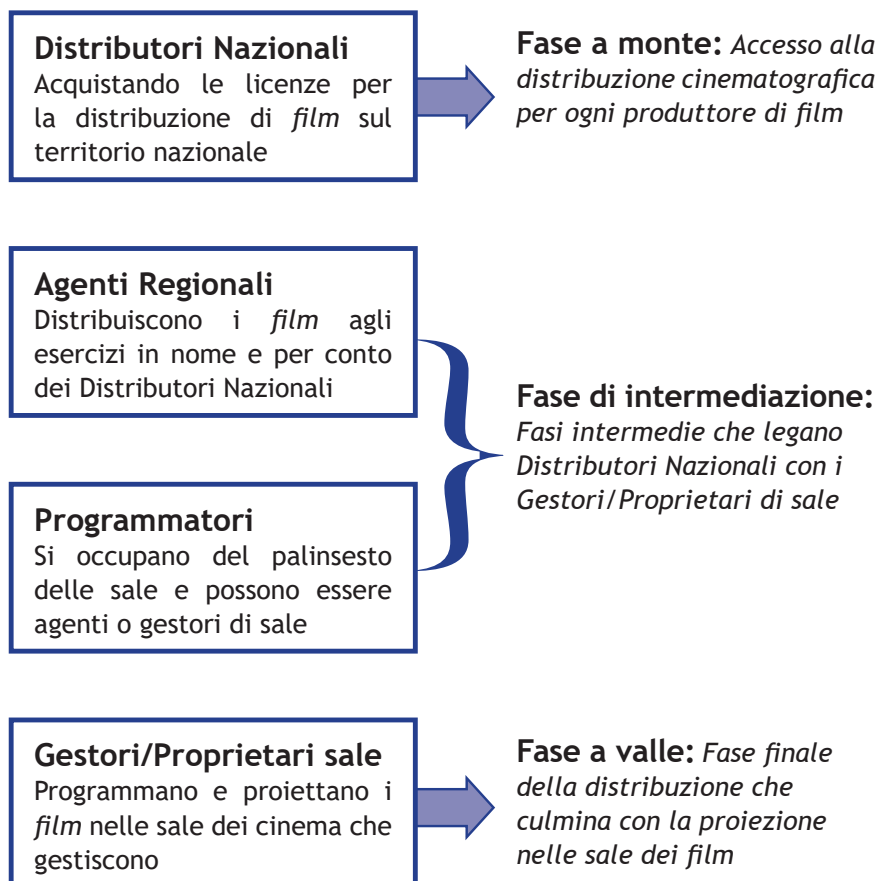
**Distributori Nazionali**
Acquistando le licenze per la distribuzione di *film* sul territorio nazionale

**Fase a monte:** *Accesso alla distribuzione cinematografica per ogni produttore di film*

**Agenti Regionali**
Distribuiscono i *film* agli esercizi in nome e per conto dei Distributori Nazionali

**Programmatori**
Si occupano del palinsesto delle sale e possono essere agenti o gestori di sale

**Fase di intermediazione:** *Fasi intermedie che legano Distributori Nazionali con i Gestori/Proprietari di sale*

**Gestori/Proprietari sale**
Programmano e proiettano i *film* nelle sale dei cinema che gestiscono

**Fase a valle:** *Fase finale della distribuzione che culmina con la proiezione nelle sale dei film*